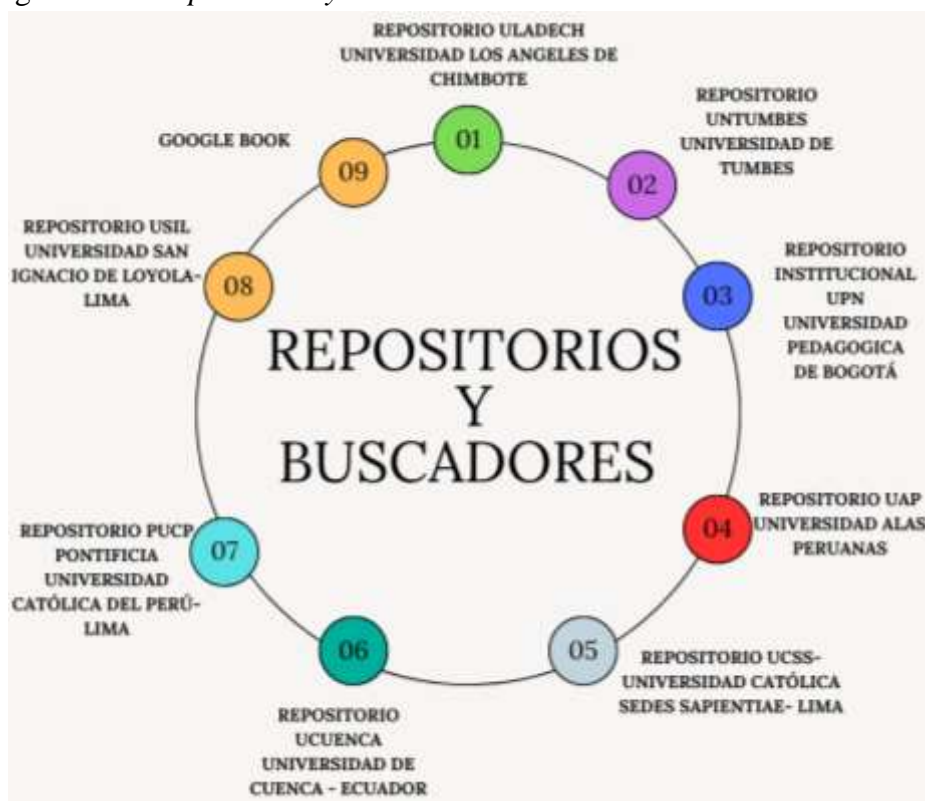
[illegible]

REPOSITORIO ULADECH UNIVERSIDAD LOS ANGELES DE CHIMBOTE

01

REPOSITORIO UNTUMBES UNIVERSIDAD DE TUMBES

02

REPOSITORIO INSTITUCIONAL UPN UNIVERSIDAD PEDAGOGICA DE BOGOTÁ

03

REPOSITORIO UAP UNIVERSIDAD ALAS PERUANAS

04

REPOSITORIO UCSS- UNIVERSIDAD CATÓLICA SEDES SAPIENTIAE- LIMA

05

REPOSITORIO UCUENCA UNIVERSIDAD DE CUENCA - ECUADOR

06

REPOSITORIO PUCP PONTIFICIA UNIVERSIDAD CATÓLICA DEL PERÚ- LIMA

07

REPOSITORIO USIL UNIVERSIDAD SAN IGNACIO DE LOYOLA- LIMA

08

GOOGLE BOOK

09

REPOSITORIOS Y BUSCADORES